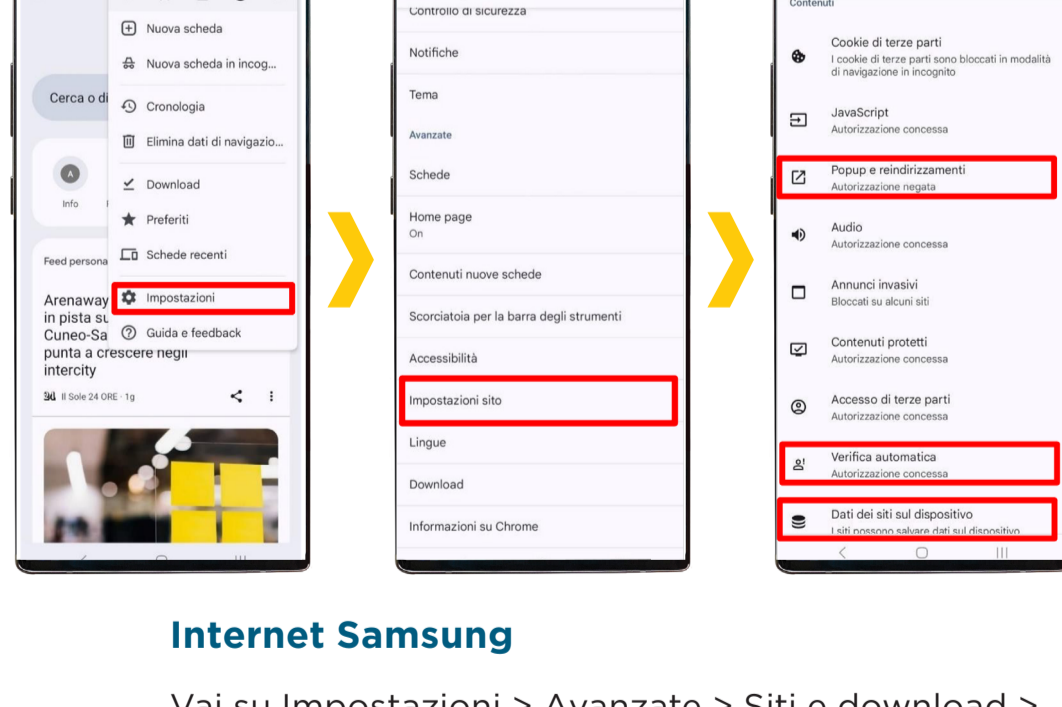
Nuova scheda

Nuova scheda in incog...

Cerca o di

Cronologia

Elimina dati di navigazio...

A

Info

Download

Preferiti

Schede recenti

Feed persona

Arenaway in pista su Cuneo-Sa punta a crescere negli intercity

Impostazioni

Guida e feedback

24 Il Sole 24 ORE · 1g

Controllo di sicurezza

Notifiche

Tema

Avanzate

Schede

Home page
On

Contenuti nuove schede

Scorciatoia per la barra degli strumenti

Accessibilità

Impostazioni sito

Lingue

Download

Informazioni su Chrome

Contenuti

Cookie di terze parti
I cookie di terze parti sono bloccati in modalità di navigazione in incognito

JavaScript
Autorizzazione concessa

Popup e reindirizzamenti
Autorizzazione negata

Audio
Autorizzazione concessa

Annunci invasivi
Bloccati su alcuni siti

Contenuti protetti
Autorizzazione concessa

Accesso di terze parti
Autorizzazione concessa

Verifica automatica
Autorizzazione concessa

Dati dei siti sul dispositivo
I siti possono salvare dati sul dispositivo

Internet Samsung

Vai su Impostazioni > Avanzate > Siti e download >